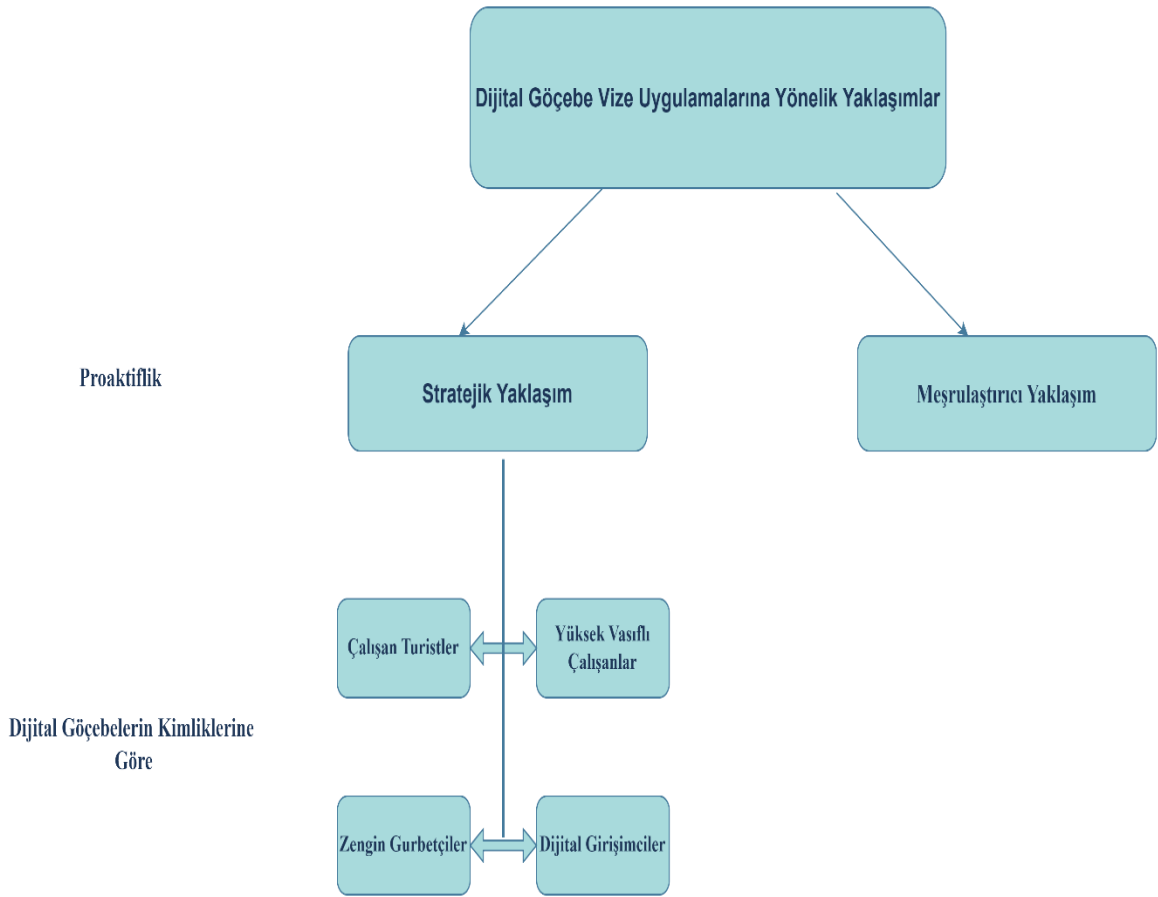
Dijital Göçebe Vize Uygulamalarına Yönelik Yaklaşımlar

Proaktiflik

Stratejik Yaklaşım

Meşrulaştırıcı Yaklaşım

Çalışan Turistler

Yüksek Vasıflı Çalışanlar

Dijital Göçebelerin Kimliklerine Göre

Zengin Gurbetçiler

Dijital Girişimciler